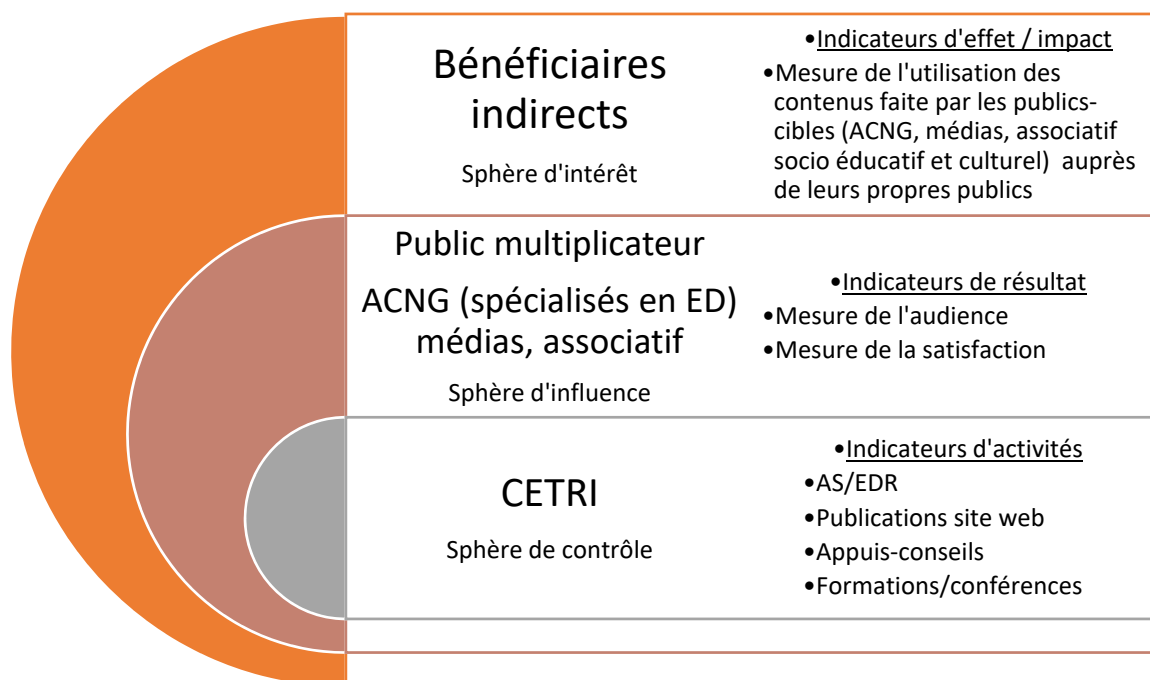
Bénéficiaires indirects

Sphère d'intérêt

•Indicateurs d'effet / impact
•Mesure de l'utilisation des contenus faite par les publics-cibles (ACNG, médias, associatif socio éducatif et culturel) auprès de leurs propres publics

Public multiplicateur

ACNG (spécialisés en ED) médias, associatif

Sphère d'influence

•Indicateurs de résultat
•Mesure de l'audience
•Mesure de la satisfaction

CETRI

Sphère de contrôle

•Indicateurs d'activités
•AS/EDR
•Publications site web
•Appuis-conseils
•Formations/conférences